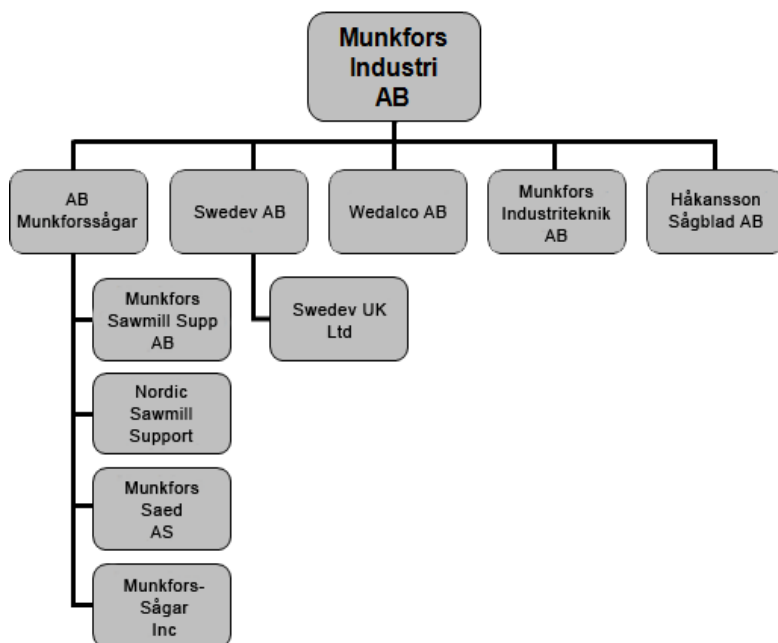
Munkfors Industri AB

AB Munkforssågar

Swedev AB

Wedalco AB

Munkfors Industriteknik AB

Håkansson Sågblad AB

Munkfors Sawmill Supp AB

Swedev UK Ltd

Nordic Sawmill Support

Munkfors Saed AS

Munkfors-Sågar Inc